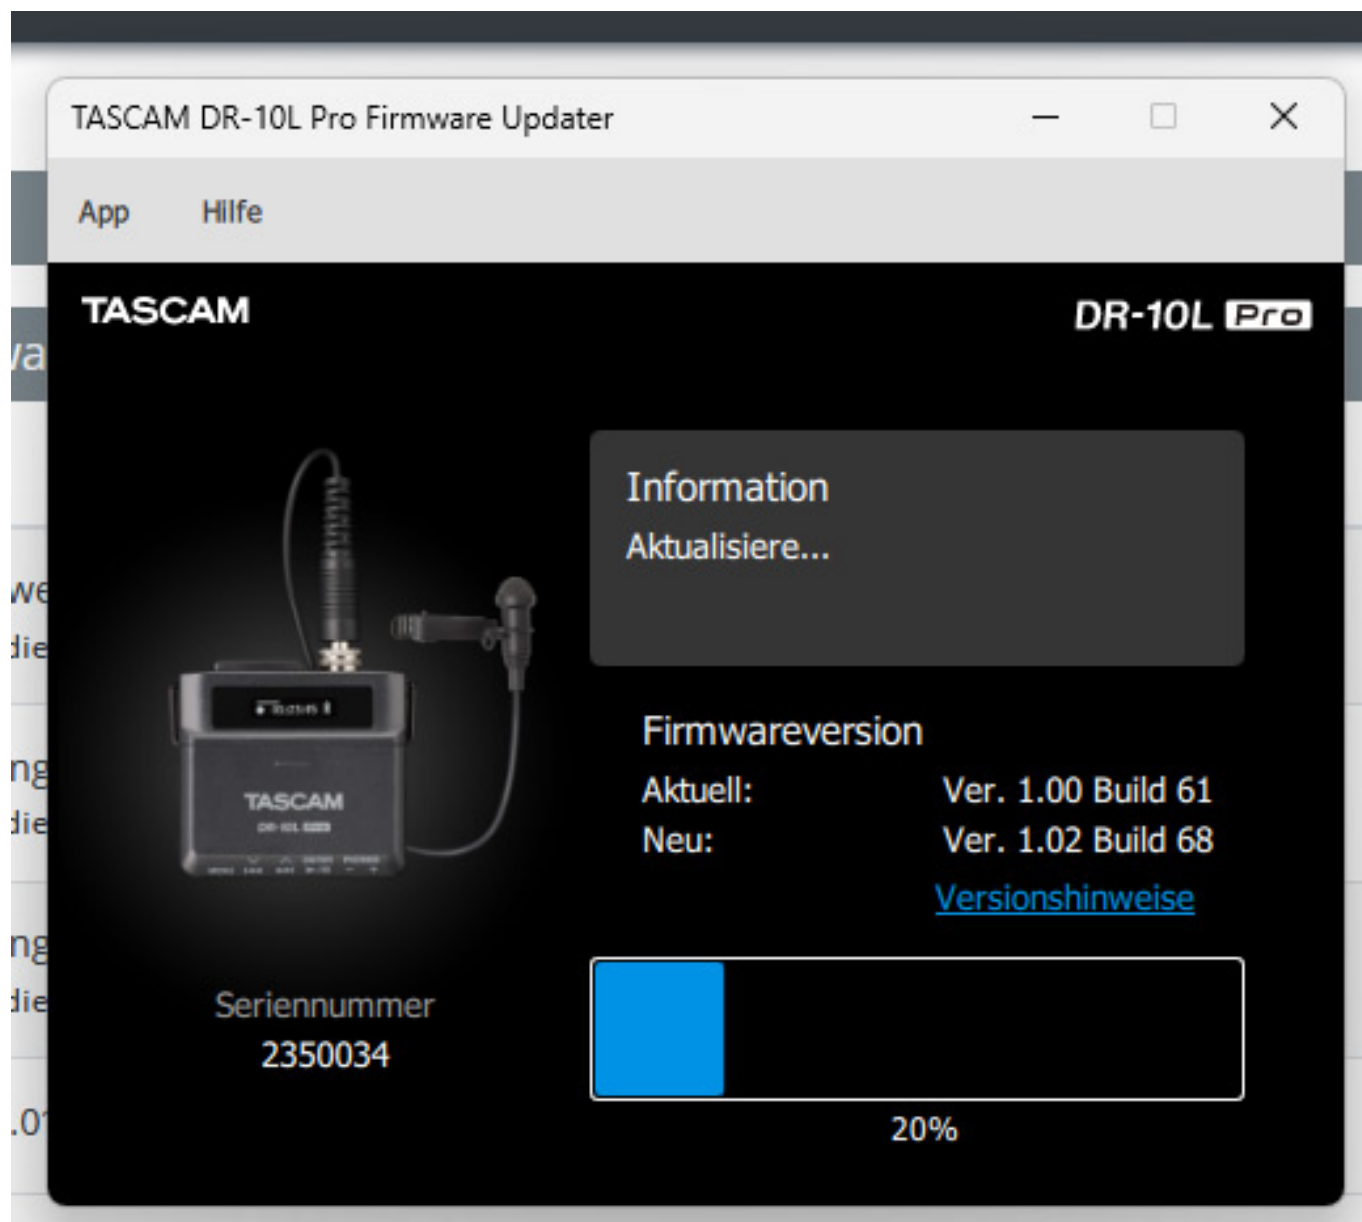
TASCAM DR-10L Pro Firmware Updater

App Hilfe

TASCAM

DR-10L Pro

Information
Aktualisiere...

TASCAM

Firmwareversion
Aktuell: Ver. 1.00 Build 61
Neu: Ver. 1.02 Build 68
Versionshinweise

Seriennummer
2350034

20%